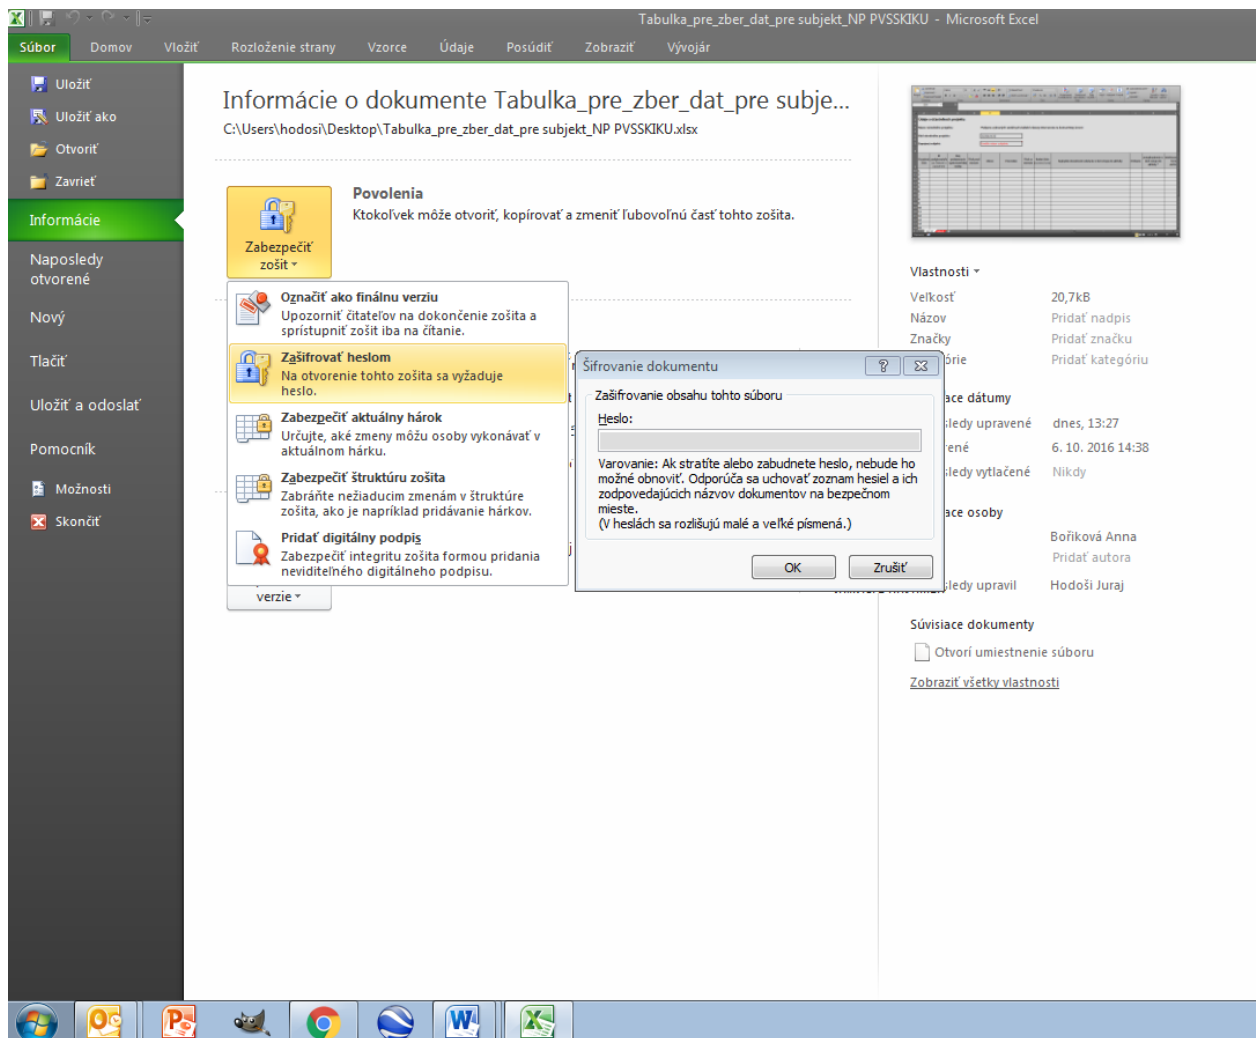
Tabulka_pre_zber_dat_pre subjekt_NP PVSSKIKU - Microsoft Excel

Súbor Domov Vložiť Rozloženie strany Vzorce Údaje Posúdiť Zobraziť Vývojár

Uložiť
Uložiť ako
Otvoriť
Zavrieť
Informácie
Naposledy otvorené
Nový
Tlačiť
Uložiť a odoslať
Pomocník
Možnosti
Skončiť

Informácie o dokumente Tabulka_pre_zber_dat_pre subje...
C:\Users\hodosi\Desktop\Tabulka_pre_zber_dat_pre subjekt_NP PVSSKIKU.xlsx

Zabezpečiť zošit

Povolenia
Ktokoľvek môže otvoriť, kopírovať a zmeniť ľubovoľnú časť tohto zošita.

Označiť ako finálnu verziu
Upozorniť čitateľov na dokončenie zošita a sprístupniť zošit iba na čítanie.

Zašifrovať heslom
Na otvorenie tohto zošita sa vyžaduje heslo.

Zabezpečiť aktuálny hárok
Určujte, aké zmeny môžu osoby vykonávať v aktuálnom hárku.

Zabezpečiť štruktúru zošita
Zabráňte nežiaducim zmenám v štruktúre zošita, ako je napríklad pridávanie hárkov.

Pridať digitálny podpis
Zabezpečiť integritu zošita formou pridania neviditeľného digitálneho podpisu.

verzie

Šifrovanie dokumentu
Zašifrovanie obsahu tohto súboru
Heslo:
Varovanie: Ak stratíte alebo zabudnete heslo, nebude ho možné obnoviť. Odporúča sa uchovať zoznam hesiel a ich zodpovedajúcich názvov dokumentov na bezpečnom mieste.
(V heslách sa rozlišujú malé a veľké písmená.)
OK
Zrušiť

Vlastnosti
Veľkosť 20,7kB
Názov Pridať nadpis
Značky Pridať značku
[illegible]órie Pridať kategóriu
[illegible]ace dátumy
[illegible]ledy upravené dnes, 13:27
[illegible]ené 6. 10. 2016 14:38
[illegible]ledy vytlačené Nikdy
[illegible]ace osoby
Bořiková Anna
Pridať autora
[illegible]ledy upravil Hodoši Juraj
Súvisiace dokumenty
Otvoriť umiestnenie súboru
Zobraziť všetky vlastnosti